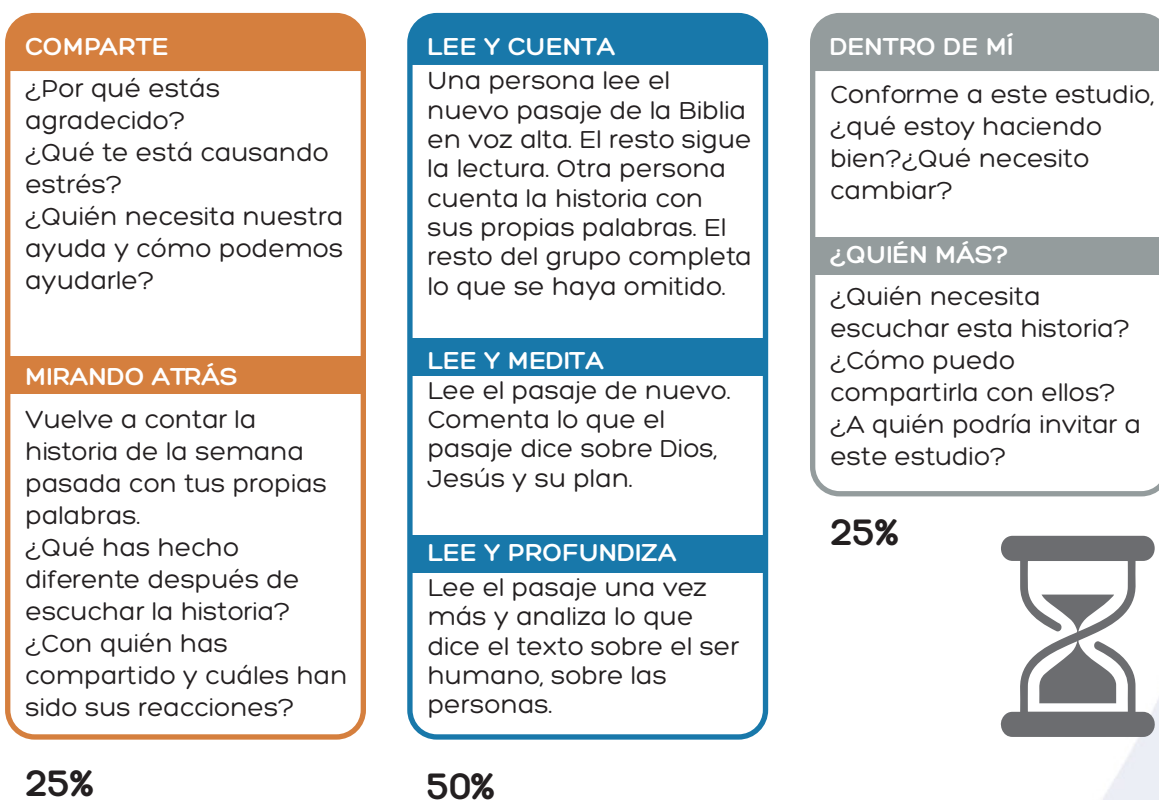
COMPARTE
¿Por qué estás agradecido?
¿Qué te está causando estrés?
¿Quién necesita nuestra ayuda y cómo podemos ayudarle?

MIRANDO ATRÁS
Vuelve a contar la historia de la semana pasada con tus propias palabras.
¿Qué has hecho diferente después de escuchar la historia?
¿Con quién has compartido y cuáles han sido sus reacciones?

25%

LEE Y CUENTA
Una persona lee el nuevo pasaje de la Biblia en voz alta. El resto sigue la lectura. Otra persona cuenta la historia con sus propias palabras. El resto del grupo completa lo que se haya omitido.

LEE Y MEDITA
Lee el pasaje de nuevo. Comenta lo que el pasaje dice sobre Dios, Jesús y su plan.

LEE Y PROFUNDIZA
Lee el pasaje una vez más y analiza lo que dice el texto sobre el ser humano, sobre las personas.

50%

DENTRO DE MÍ
Conforme a este estudio, ¿qué estoy haciendo bien?¿Qué necesito cambiar?

¿QUIÉN MÁS?
¿Quién necesita escuchar esta historia?
¿Cómo puedo compartirla con ellos?
¿A quién podría invitar a este estudio?

25%